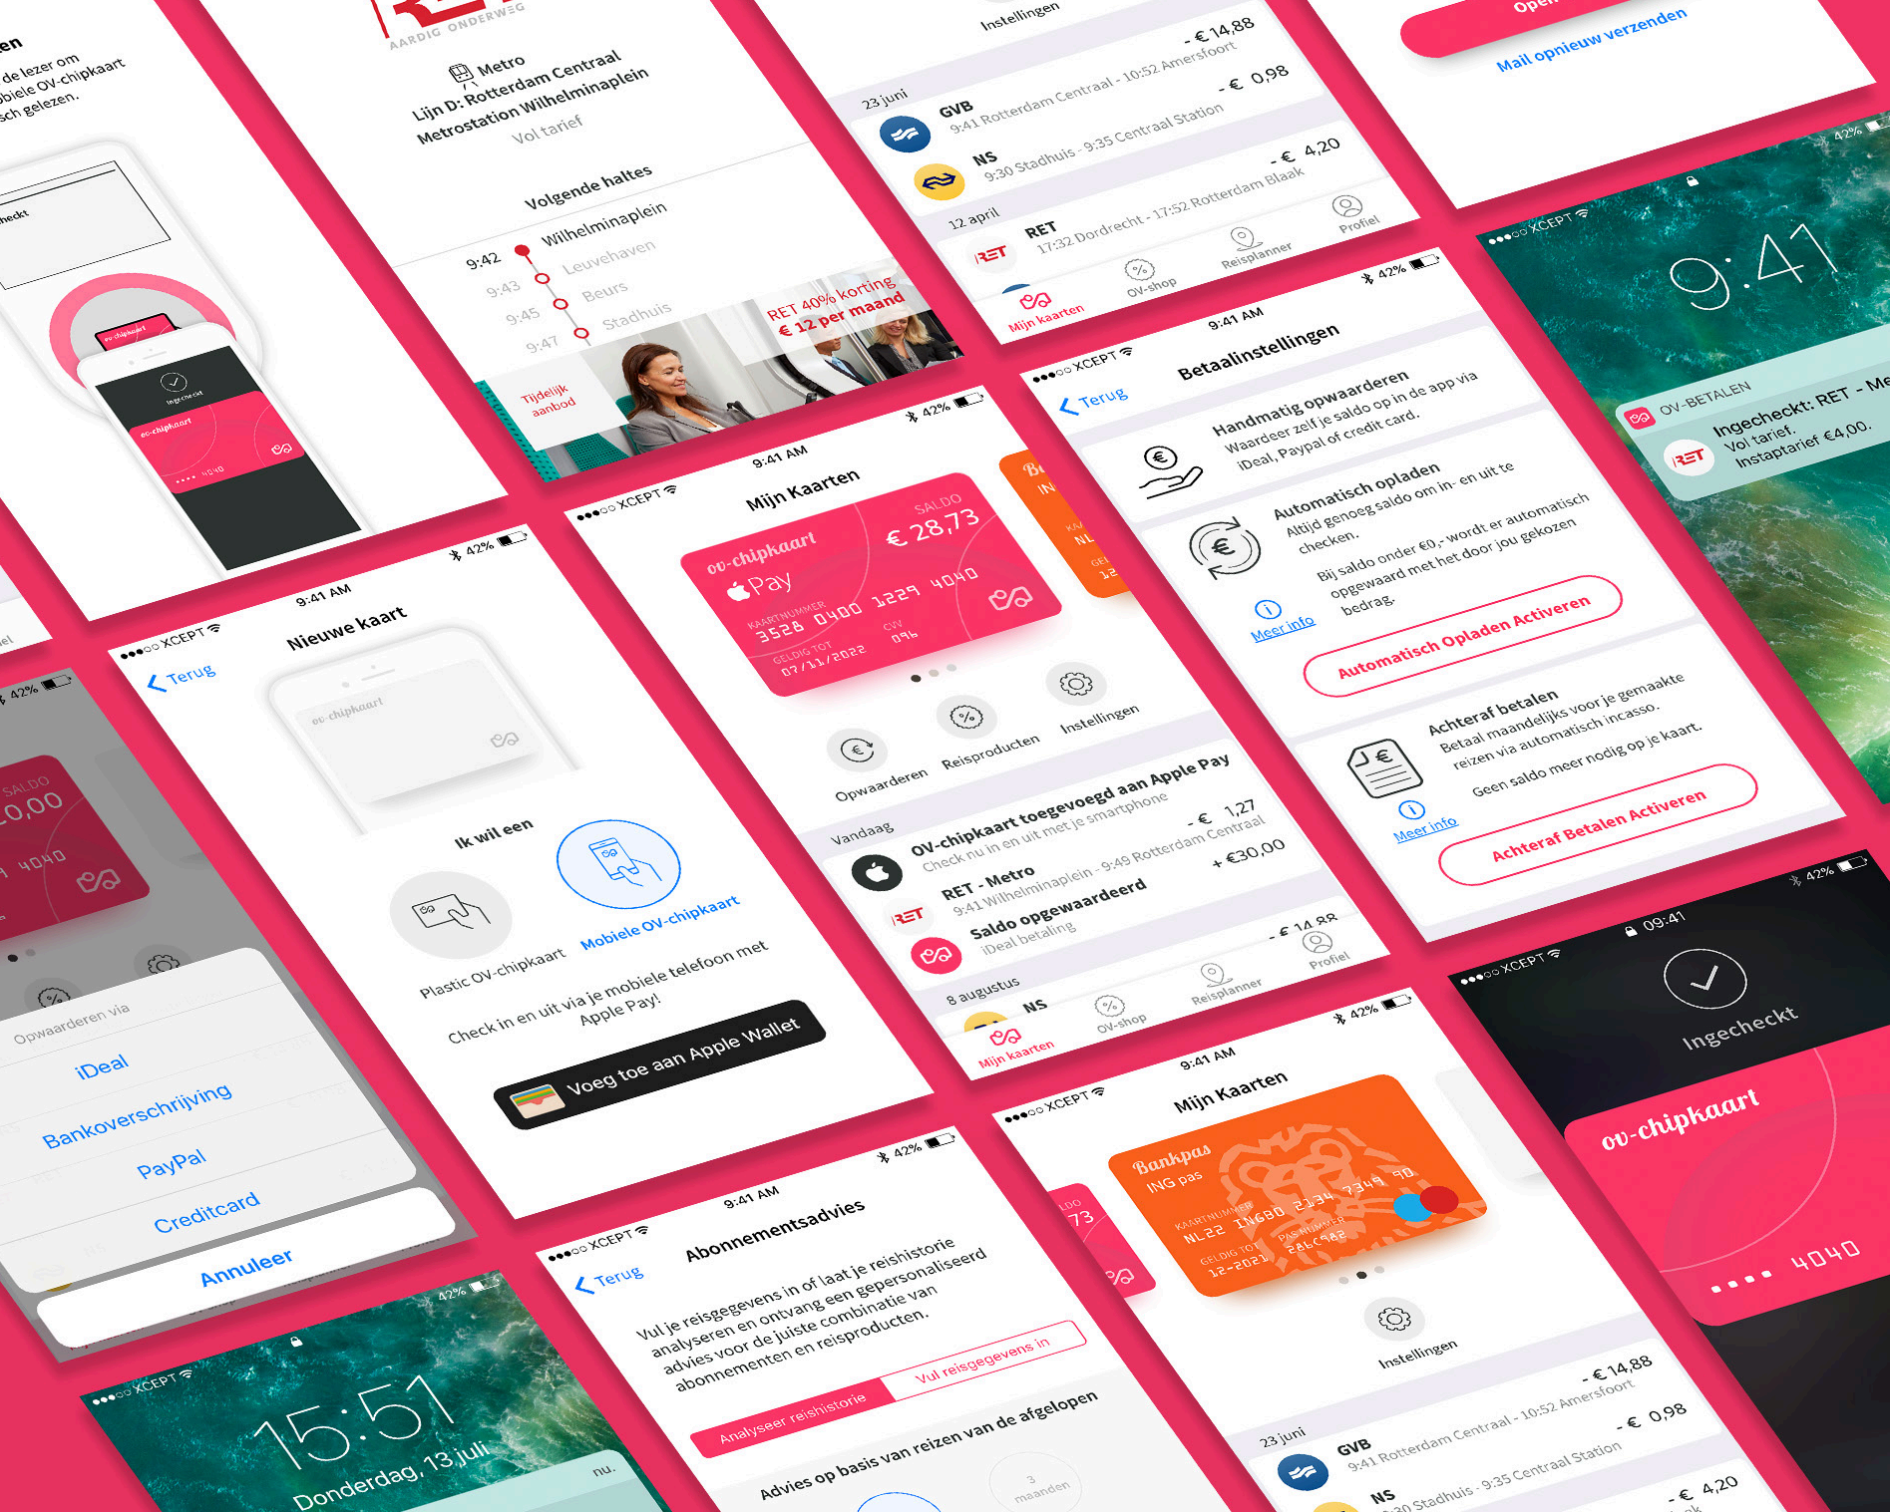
en
de lezer om
obiele OV-chipkaart
ch gelezen.

checkt

ov-chipkaart

Ingecheckt
ov-chipkaart
•••• 4040

AARDIG ONDERWEG
Metro
Lijn D: Rotterdam Centraal
Metrostation Wilhelminaplein
Vol tarief

Volgende haltes
9:42 Wilhelminaplein
9:43 Leuvehaven
9:45 Beurs
9:47 Stadhuis

RET 40% korting
€ 12 per maand
Tijdelijk aanbod

Instellingen
- € 14,88
9:52 Amersfoort
23 juni
GVB - € 0,98
9:41 Rotterdam Centraal - 10:52 Amersfoort
NS - € 4,20
9:30 Stadhuis - 9:35 Centraal Station
12 april
RET
17:32 Dordrecht - 17:52 Rotterdam Blaak
Mijn kaarten OV-shop Reisplanner Profiel

Open
Mail opnieuw verzenden

●●●○○ XCEPT 9:41 AM 42%
Terug
Betaalinstellingen
Handmatig opwaarderen
Waardeer zelf je saldo op in de app via iDeal, Paypal of credit card.
Automatisch opladen
Altijd genoeg saldo om in- en uit te checken.
Bij saldo onder €0,- wordt er automatisch opgewaard met het door jou gekozen bedrag.
Meer info
Automatisch Opladen Activeren
Achteraf betalen
Betaal maandelijks voor je gemaakte reizen via automatisch incasso.
Geen saldo meer nodig op je kaart.
Meer info
Achteraf Betalen Activeren

42%
9:41
OV-BETALEN
Ingecheckt: RET - Me
Vol tarief.
Instaptarief €4,00.

●●●○○ XCEPT 9:41 AM 42%
Mijn Kaarten
ov-chipkaart
SALDO
€ 28,73
Pay
KAARTNUMMER
3528 0400 1229 4040
GELDIG TOT
07/11/2022
CVV
096
Opwaarderen Reisproducten Instellingen
Vandaag
OV-chipkaart toegevoegd aan Apple Pay
Check nu in en uit met je smartphone
RET - Metro - € 1,27
9:41 Wilhelminaplein - 9:49 Rotterdam Centraal
Saldo opgewaardeerd + €30,00
iDeal betaling
- € 14,88
8 augustus
NS
Mijn kaarten OV-shop Reisplanner Profiel

●●●○○ XCEPT 9:41 AM 42%
Terug
Nieuwe kaart
ov-chipkaart
Ik wil een
Plastic OV-chipkaart
Mobiele OV-chipkaart
Check in en uit via je mobiele telefoon met Apple Pay!
Voeg toe aan Apple Wallet

42%
SALDO
0,00
4040
Opwaarderen via
iDeal
Bankoverschrijving
PayPal
Creditcard
Annuleer

XCEPT 42%
15:51
Donderdag, 13 juli
nu.

●●●○○ XCEPT 9:41 AM 42%
Terug
Abonnementsadvies
Vul je reisgegevens in of laat je reishistorie analyseren en ontvang een gepersonaliseerd advies voor de juiste combinatie van abonnementen en reisproducten.
Analyseer reishistorie
Vul reisgegevens in
Advies op basis van reizen van de afgelopen
3 maanden

●●●○○ XCEPT 9:41 AM 42%
Mijn Kaarten
Bankpas
ING pas
KAARTNUMMER
NL22 INGB0 2134 7349 90
GELDIG TOT
12-2021
PASNUMMER
246982
Instellingen
- € 14,88
10:52 Amersfoort
23 juni
GVB - € 0,98
9:41 Rotterdam Centraal - 10:52 Amersfoort
NS - € 4,20
9:30 Stadhuis - 9:35 Centraal Station

●●●○○ XCEPT 09:41 42%
Ingecheckt
ov-chipkaart
•••• 4040